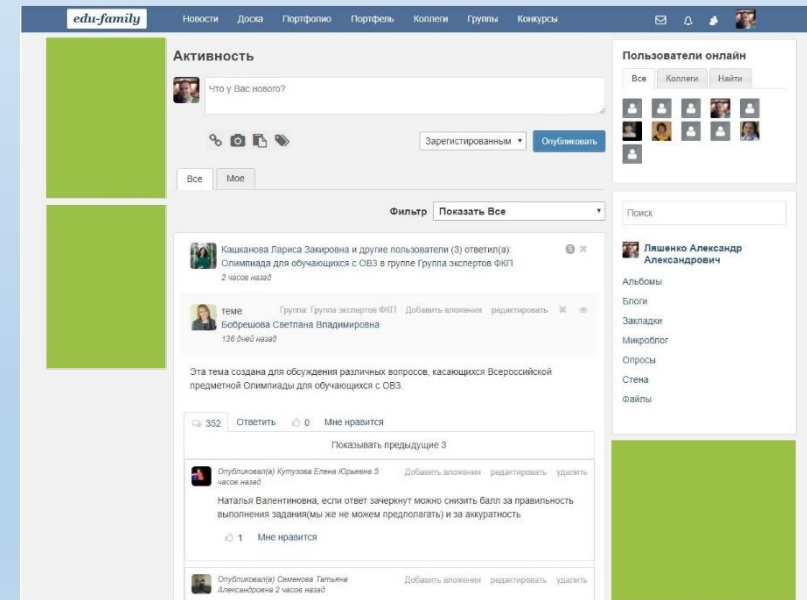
edu-family

Новости Доска Портфолио Портфель Коллеги Группы Конкурсы

Активность

Что у Вас нового?

Зарегистрированным ▾ Опубликовать

Все Мое

Фильтр Показать Все

Кашканова Лариса Закировна и другие пользователи (3) ответил(а): Олимпиада для обучающихся с ОВЗ в группе Группа экспертов ФКП
2 часов назад

теме Группа: Группа экспертов ФКП Добавить вложения редактировать
Бобрешова Светлана Владимировна
136 дней назад

Эта тема создана для обсуждения различных вопросов, касающихся Всероссийской предметной Олимпиады для обучающихся с ОВЗ.

352 Ответить 0 Мне нравится

Показывать предыдущие 3

Опубликовал(а) Кутузова Елена Юрьевна 5 часов назад Добавить вложения редактировать удалить

Наталья Валентиновна, если ответ зачеркнут можно снизить балл за правильность выполнения задания(мы же не можем предполагать) и за аккуратность

1 Мне нравится

Опубликовал(а) Семенова Татьяна Александровна 2 часов назад Добавить вложения редактировать удалить

Пользователи онлайн

Все Коллеги Найти

Поиск

Ляшенко Александр Александрович

Альбомы
Блоги
Закладки
Микроблог
Опросы
Стена
Файлы